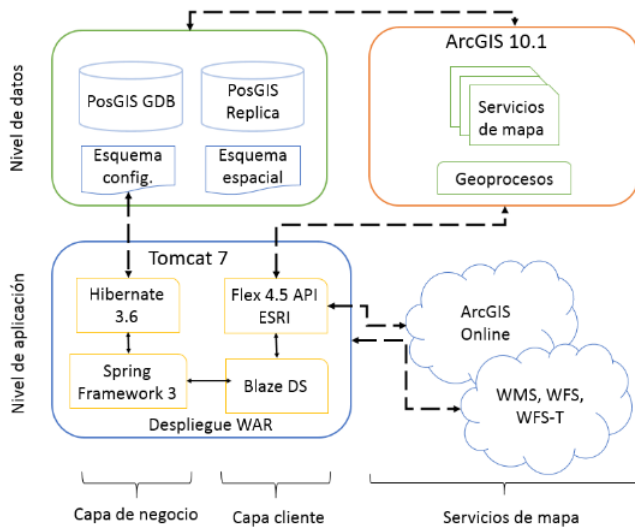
Nivel de datos

PosGIS GDB

PosGIS Replica

Esquema config.

Esquema espacial

ArcGIS 10.1

Servicios de mapa

Geoprocesos

Nivel de aplicación

Tomcat 7

Hibernate 3.6

Flex 4.5 API ESRI

Spring Framework 3

Blaze DS

Despliegue WAR

ArcGIS Online

WMS, WFS, WFS-T

Capa de negocio

Capa cliente

Servicios de mapa